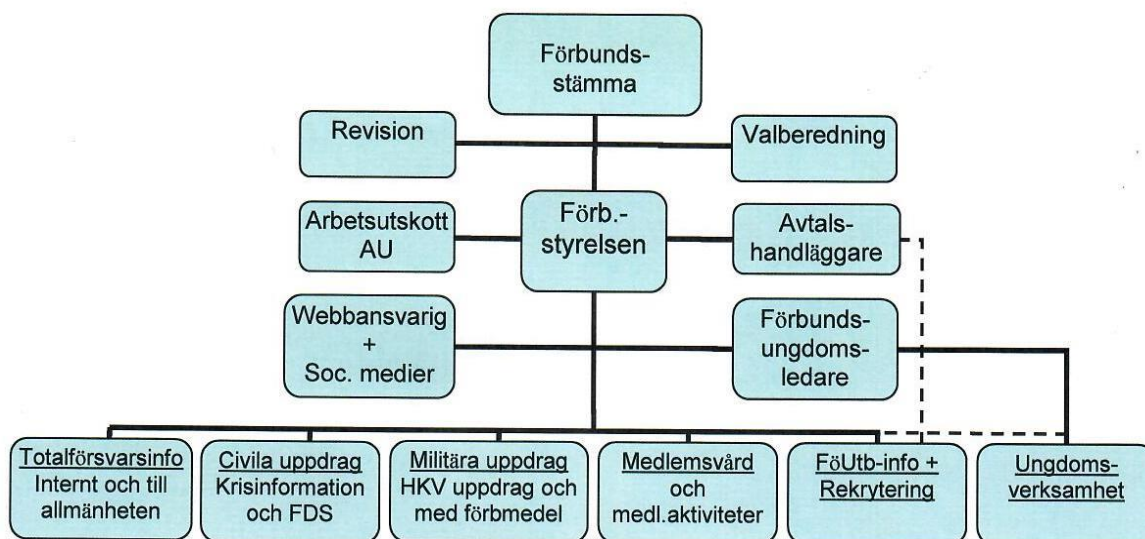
Förbunds-
stämma

Revision

Valberedning

Arbetsutskott
AU

Förb.-
styrelsen

Avtals-
handläggare

Webbansvarig
+
Soc. medier

Förbunds-
ungdoms-
ledare

Totalförsvarsinfo
Internt och till allmänheten

Civila uppdrag
Krisinformation och FDS

Militära uppdrag
HKV uppdrag och med förbmedel

Medlemsvård
och
medl.aktiviteter

FöUtb-info +
Rekrytering

Ungdoms-
verksamhet